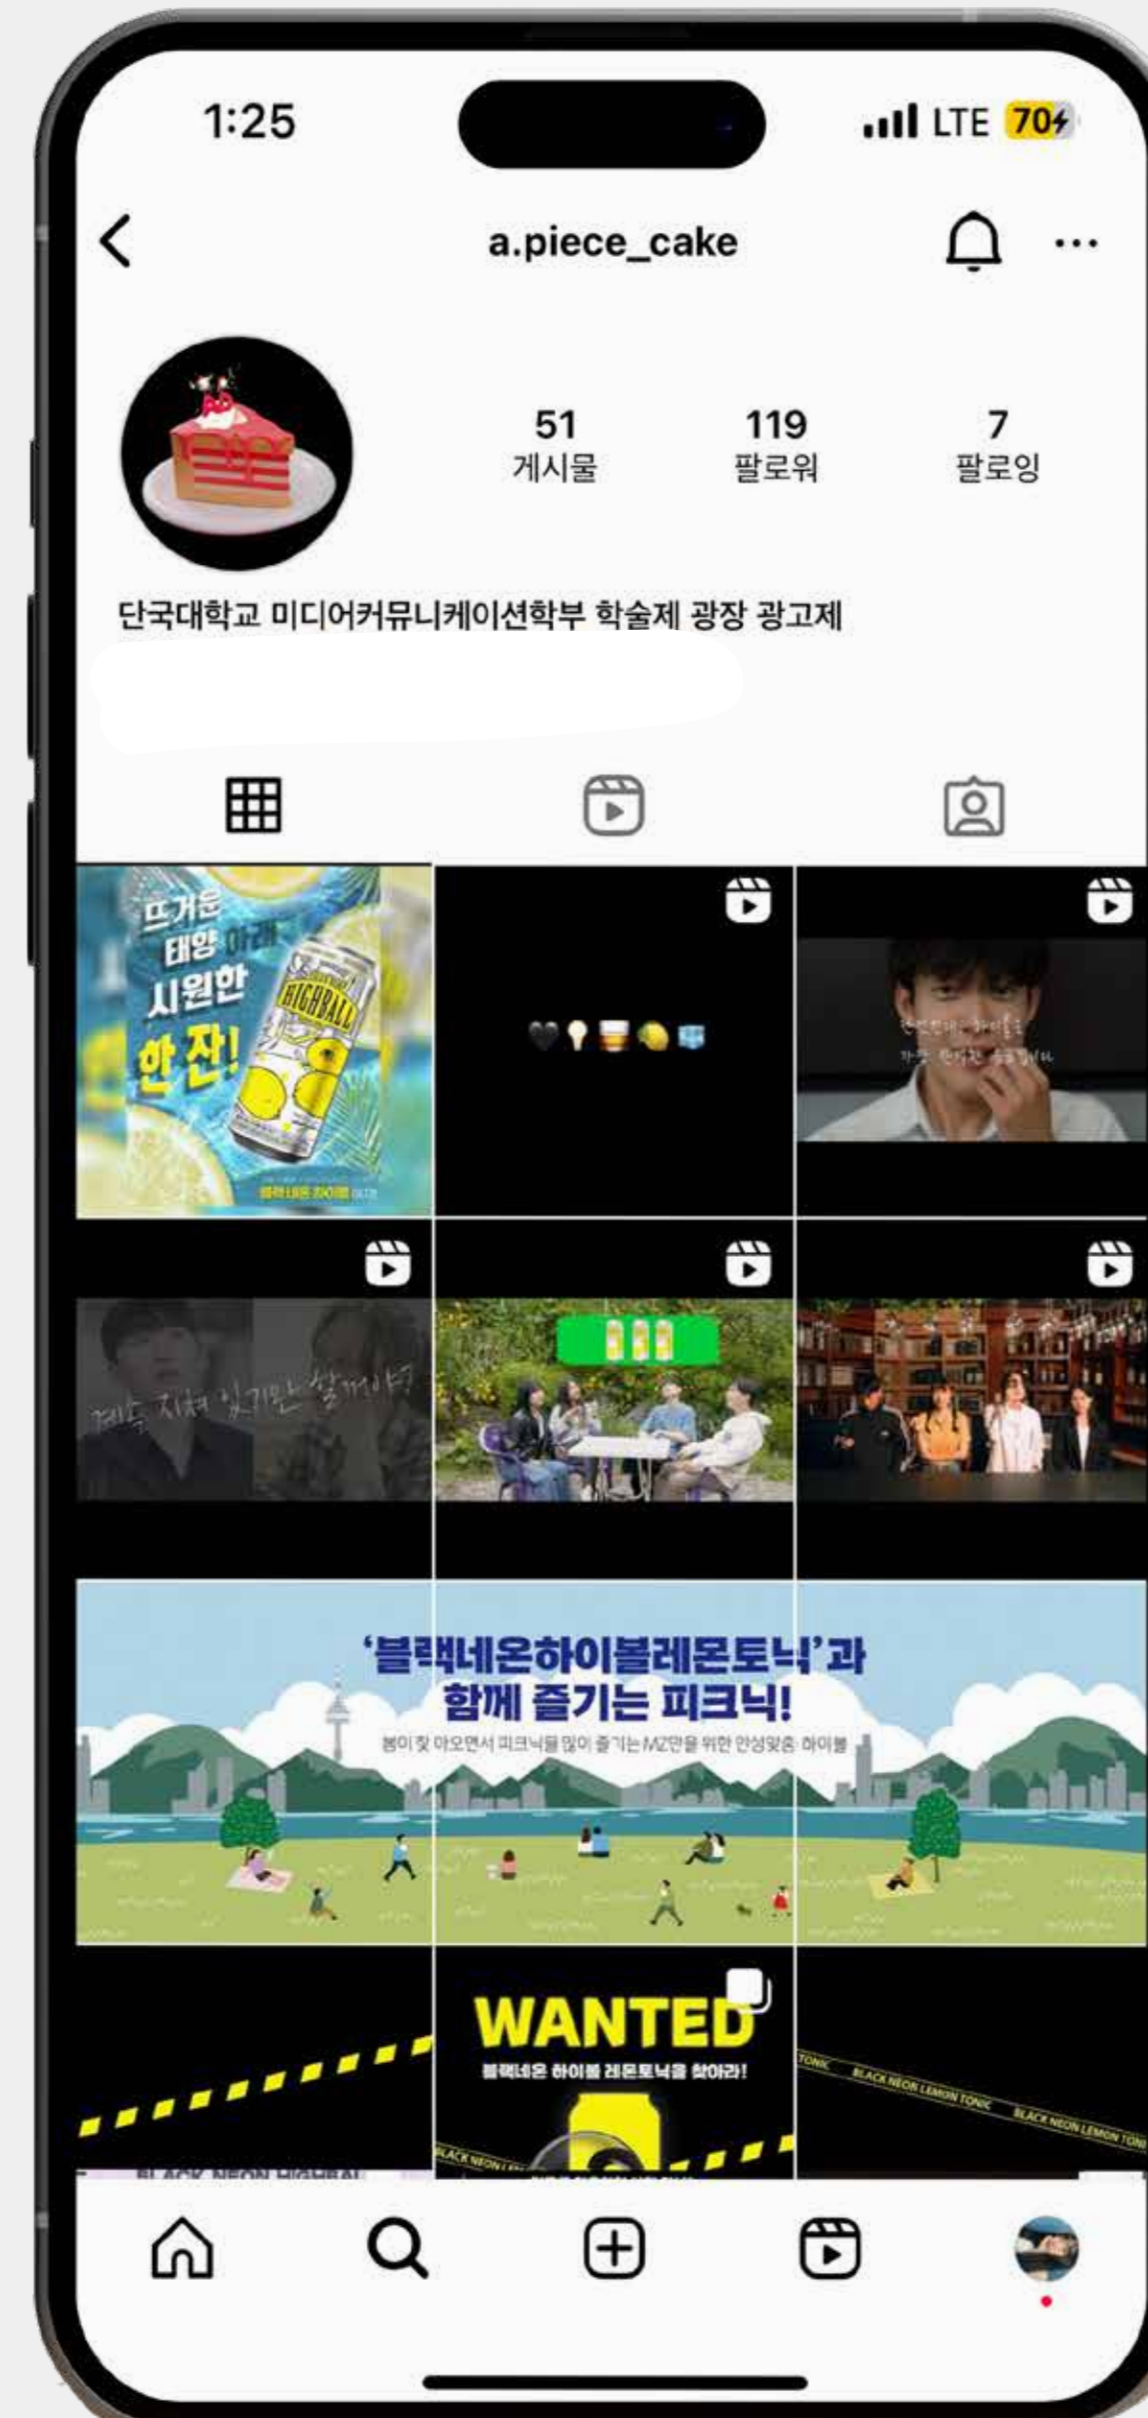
1:25

LTE 70

a.piece_cake

51
게시물

119
팔로워

7
팔로잉

단국대학교 미디어커뮤니케이션학부 학술제 광장 광고제

뜨거운 태양 아래 시원한 한 잔!

HIGHBALL

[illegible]

계속 지켜 있기만 할거야?

'블랙네온하이볼레몬토닉'과 함께 즐기는 피크닉!

봄이 찾아오면서 피크닉을 많이 즐기는 MZ만을 위한 안성맞춤 하이볼

WANTED

블랙네온 하이볼 레몬토닉을 찾아라!

BLACK NEON LEMON TONIC

BLACK NEON LEMON TONIC